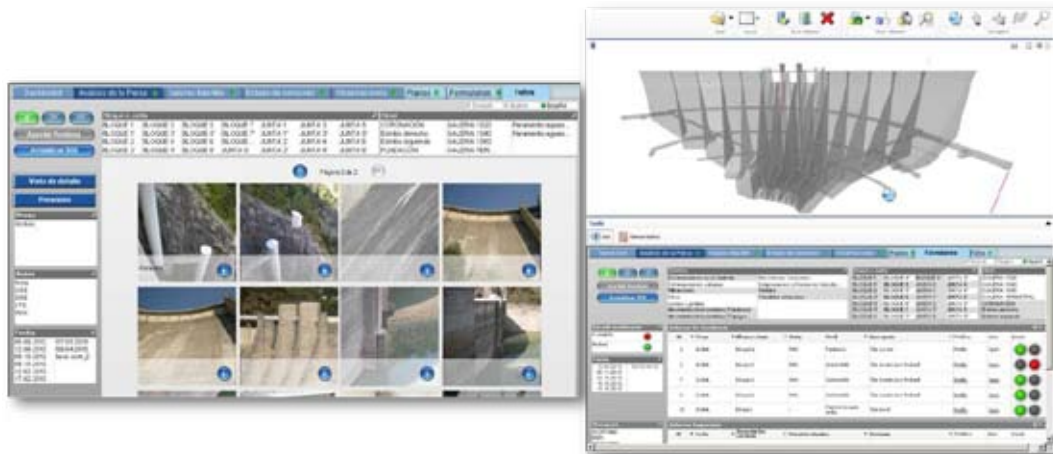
Dashboard | Análisis de la Presa | Gestión Derrames | Estado de sensores | Observaciones | Planos | Formularios | Fotos

Ajustar Rendimiento
Actualizar 3D

| BLOQUE 1 | BLOQUE 3 | BLOQUE 5 | BLOQUE 7 | JUNTA 1 | JUNTA 3 | JUNTA 5 | CORONACIÓN | GALERÍA 1020 | Paramento aguas... |
|---|---|---|---|---|---|---|---|---|---|
| BLOQUE 1' | BLOQUE 3' | BLOQUE 5' | BLOQUE 7' | JUNTA 1' | JUNTA 3' | JUNTA 5' | Estribo derecho | GALERÍA 1040 | Paramento aguas... |
| BLOQUE 2 | BLOQUE 4 | BLOQUE 6 | BLOQUE 8 | JUNTA 2 | JUNTA 4 | JUNTA 6 | Estribo izquierdo | GALERÍA 1060 | |
| BLOQUE 2' | BLOQUE 4' | BLOQUE 6' | BLOQUE 8' | JUNTA 2' | JUNTA 4' | JUNTA 6' | FUNDACIÓN | GALERÍA 1080 | |

Vista de detalle
Formulario

Página 1 de 2

Archivo

Fechas

Detalle
Análisis de la Presa | Planos | Formularios | Fotos